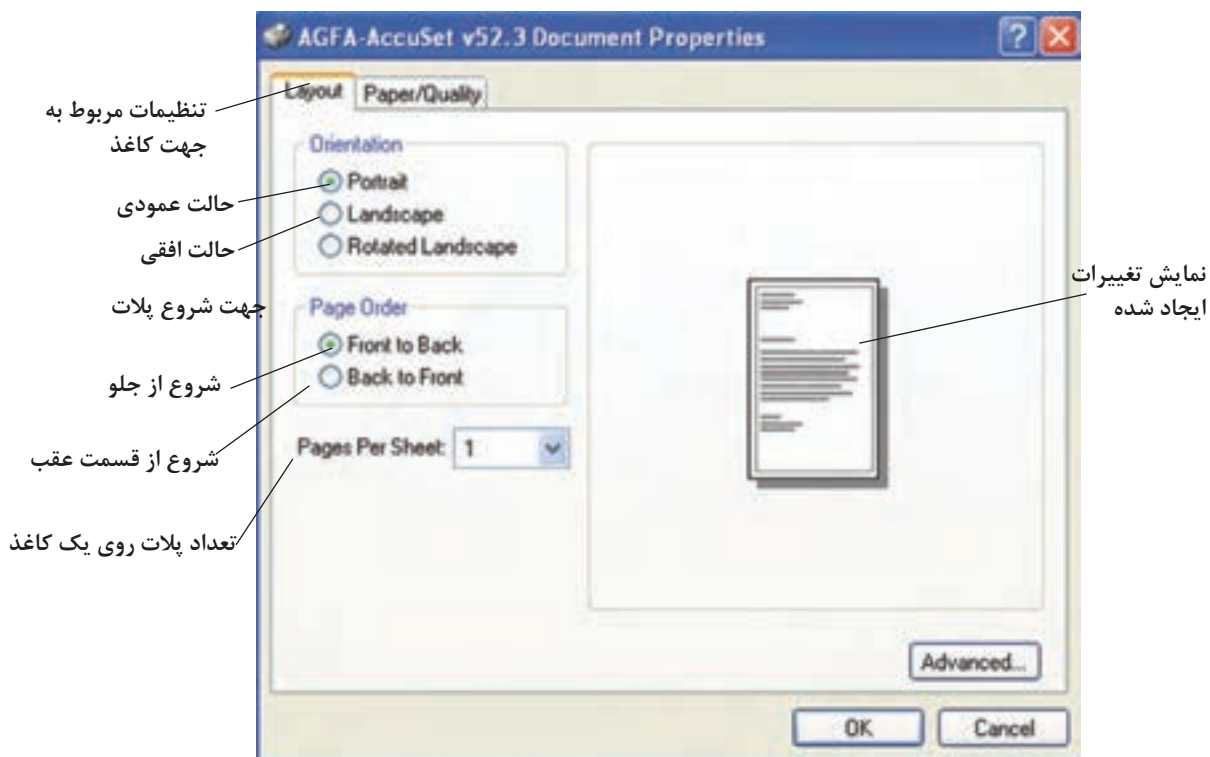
AGFA-AccuSet v52.3 Document Properties

Layout | Paper/Quality

تنظیمات مربوط به جهت کاغذ

Orientation

حالت عمودی

Portrait

حالت افقی

Landscape

Rotated Landscape

جهت شروع پلات

Page Order

شروع از جلو

Front to Back

Back to Front

شروع از قسمت عقب

Pages Per Sheet: 1

تعداد پلات روی یک کاغذ

نمایش تغییرات ایجاد شده

Advanced...

OK

Cancel